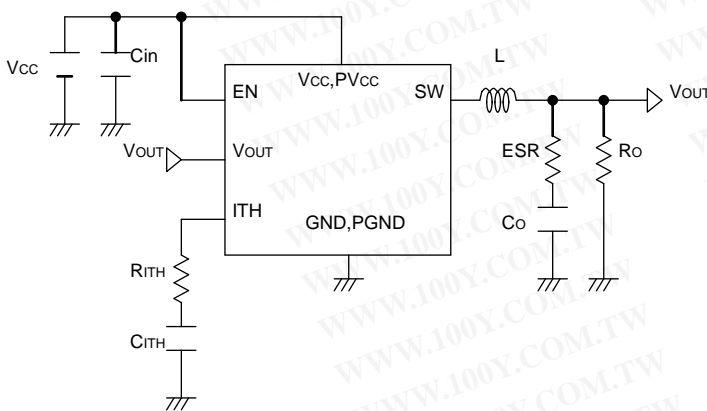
VCC
Cin
EN
VCC,PVCC
SW
L
VOUT
VOUT
VOUT
ESR
RO
ITH
GND,PGND
CO
RITH
CITH
WWW.100Y.COM.TW
WWW.100Y.COM.TW
WWW.100Y.COM.TW
WWW.100Y.COM.TW
WWW.100Y.COM.TW
WWW.100Y.COM.TW
WWW.100Y.COM.TW
WWW.100Y.COM.TW